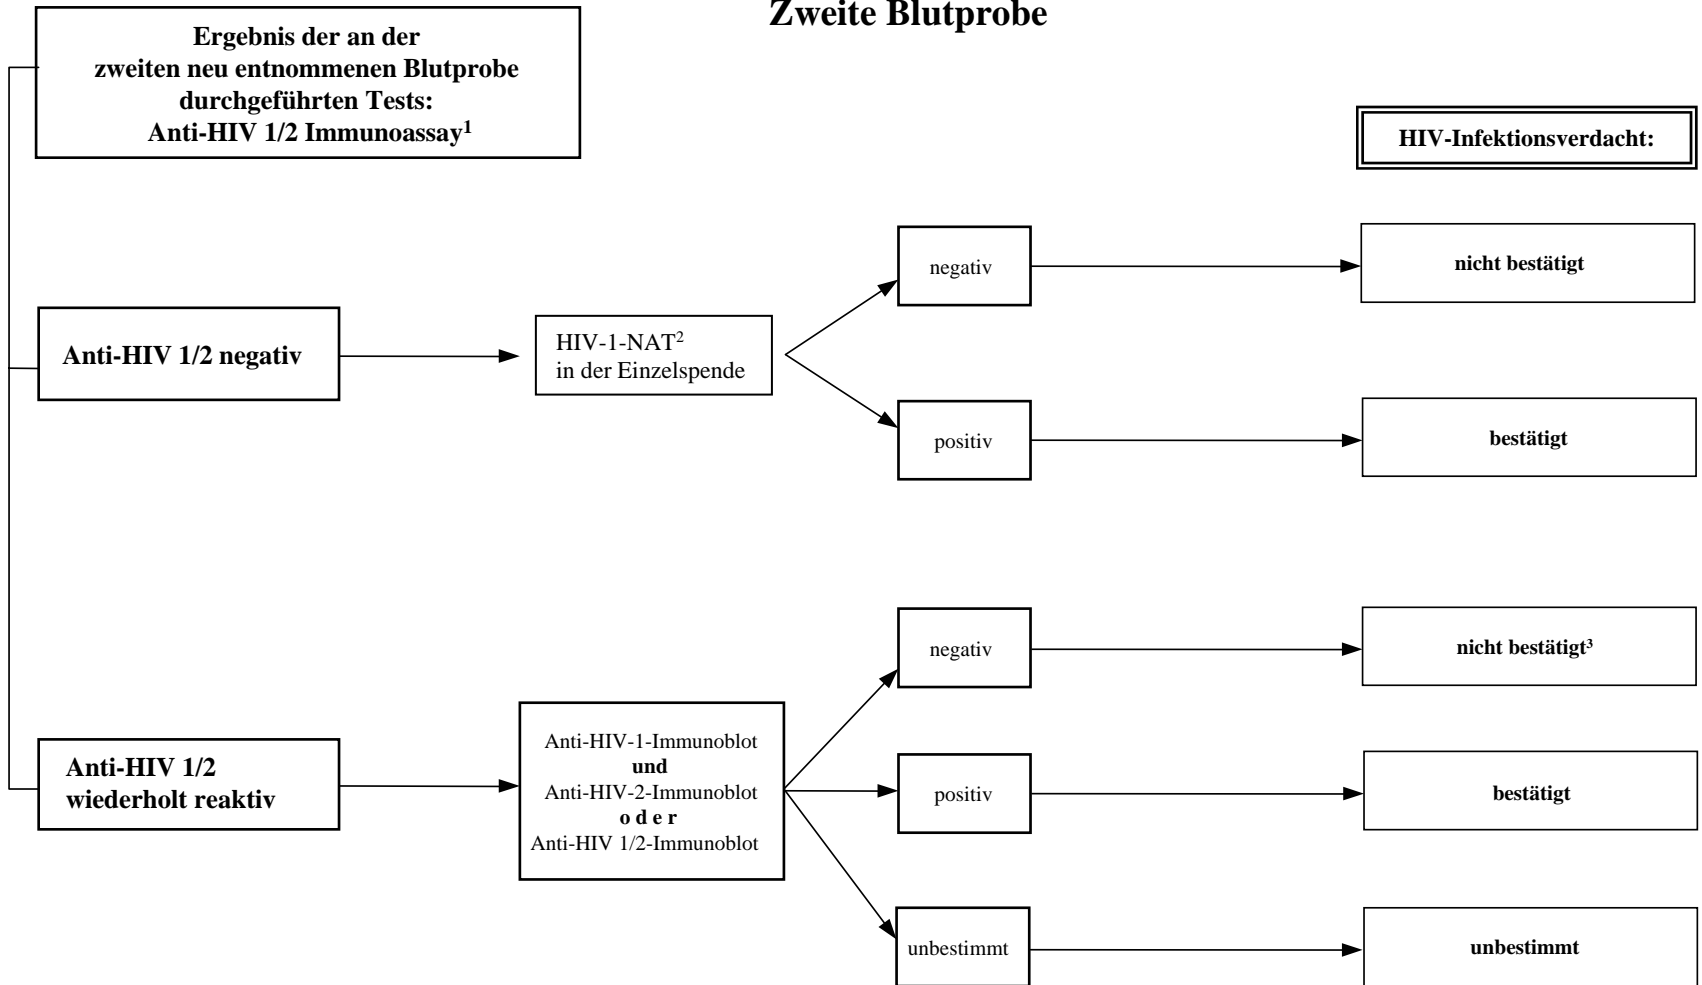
Zweite Blutprobe

Ergebnis der an der zweiten neu entnommenen Blutprobe durchgeführten Tests: Anti-HIV 1/2 Immunoassay$^1$

HIV-Infektionsverdacht:

Anti-HIV 1/2 negativ

HIV-1-NAT$^2$ in der Einzelspende

negativ

nicht bestätigt

positiv

bestätigt

Anti-HIV 1/2 wiederholt reaktiv

Anti-HIV-1-Immunoblot
und
Anti-HIV-2-Immunoblot
o d e r
Anti-HIV 1/2-Immunoblot

negativ

nicht bestätigt$^3$

positiv

bestätigt

unbestimmt

unbestimmt